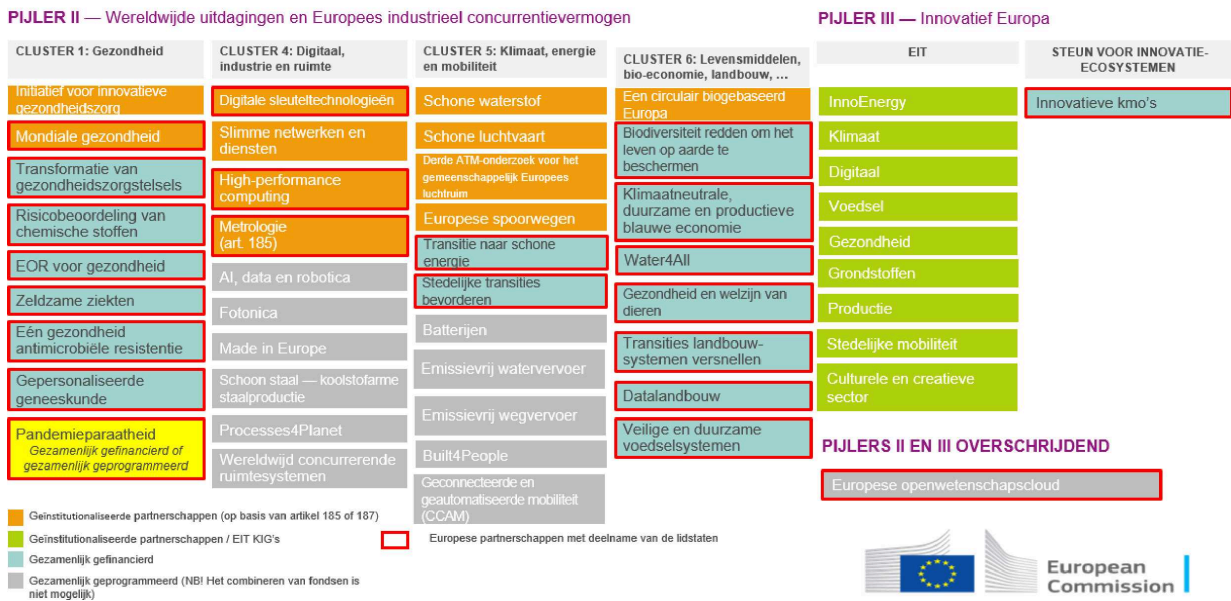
PIJLER II — Wereldwijde uitdagingen en Europees industrieel concurrentievermogen

PIJLER III — Innovatief Europa

CLUSTER 1: Gezondheid

Initiatief voor innovatieve gezondheidszorg

Mondiale gezondheid

Transformatie van gezondheidszorgstelsels

Risicobeoordeling van chemische stoffen

EOR voor gezondheid

Zeldzame ziekten

Eén gezondheid antimicrobiële resistentie

Gepersonaliseerde geneeskunde

Pandemieparaatheid
Gezamenlijk gefinancierd of gezamenlijk geprogrammeerd

CLUSTER 4: Digitaal, industrie en ruimte

Digitale sleuteltechnologieën

Slimme netwerken en diensten

High-performance computing

Metrologie (art. 185)

AI, data en robotica

Fotonica

Made in Europe

Schoon staal — koolstofarme staalproductie

Processes4Planet

Wereldwijd concurrerende ruimtesystemen

CLUSTER 5: Klimaat, energie en mobiliteit

Schone waterstof

Schone luchtvaart

Derde ATM-onderzoek voor het gemeenschappelijk Europees luchtruim

Europese spoorwegen

Transitie naar schone energie

Stedelijke transities bevorderen

Batterijen

Emissievrij watervervoer

Emissievrij wegvervoer

Built4People

Geconnecteerde en geautomatiseerde mobiliteit (CCAM)

CLUSTER 6: Levensmiddelen, bio-economie, landbouw, ...

Een circulair biogebaseerd Europa

Biodiversiteit redden om het leven op aarde te beschermen

Klimaatneutrale, duurzame en productieve blauwe economie

Water4All

Gezondheid en welzijn van dieren

Transities landbouwsystemen versnellen

Datalandbouw

Veilige en duurzame voedselsystemen

EIT

InnoEnergy

Klimaat

Digitaal

Voedsel

Gezondheid

Grondstoffen

Productie

Stedelijke mobiliteit

Culturele en creatieve sector

STEUN VOOR INNOVATIE-ECOSYSTEMEN

Innovatieve kmo's

PIJLERS II EN III OVERSCHRIJDEND

Europese openwetenschapscloud

Geïnstitutionaliseerde partnerschappen (op basis van artikel 185 of 187)

Geïnstitutionaliseerde partnerschappen / EIT KIG's

Gezamenlijk gefinancierd

Gezamenlijk geprogrammeerd (NB! Het combineren van fondsen is niet mogelijk)

Europese partnerschappen met deelname van de lidstaten

European Commission